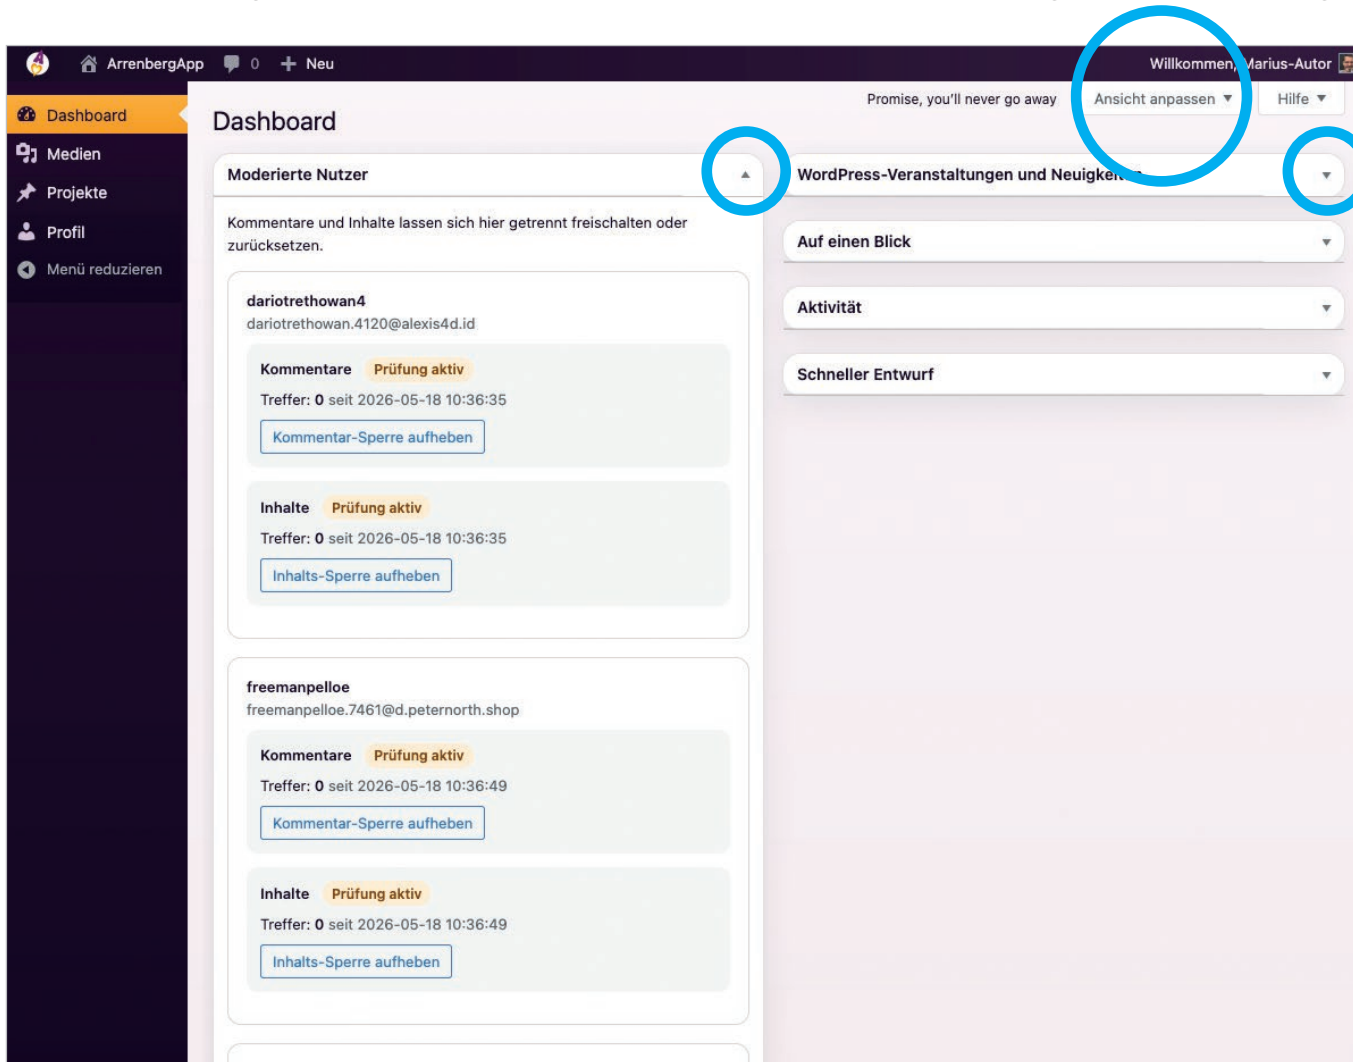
ArrenbergApp 0 + Neu

Willkommen, Marius-Autor

Dashboard
Medien
Projekte
Profil
Menü reduzieren

Promise, you'll never go away

Ansicht anpassen ▼

Hilfe ▼

Dashboard

Moderierte Nutzer

Kommentare und Inhalte lassen sich hier getrennt freischalten oder zurücksetzen.

dariotrethowan4
dariotrethowan.4120@alexis4d.id

Kommentare Prüfung aktiv
Treffer: 0 seit 2026-05-18 10:36:35
Kommentar-Sperre aufheben

Inhalte Prüfung aktiv
Treffer: 0 seit 2026-05-18 10:36:35
Inhalts-Sperre aufheben

freemanpelloe
freemanpelloe.7461@d.peternorth.shop

Kommentare Prüfung aktiv
Treffer: 0 seit 2026-05-18 10:36:49
Kommentar-Sperre aufheben

Inhalte Prüfung aktiv
Treffer: 0 seit 2026-05-18 10:36:49
Inhalts-Sperre aufheben

WordPress-Veranstaltungen und Neuigke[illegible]

Auf einen Blick

Aktivität

Schneller Entwurf